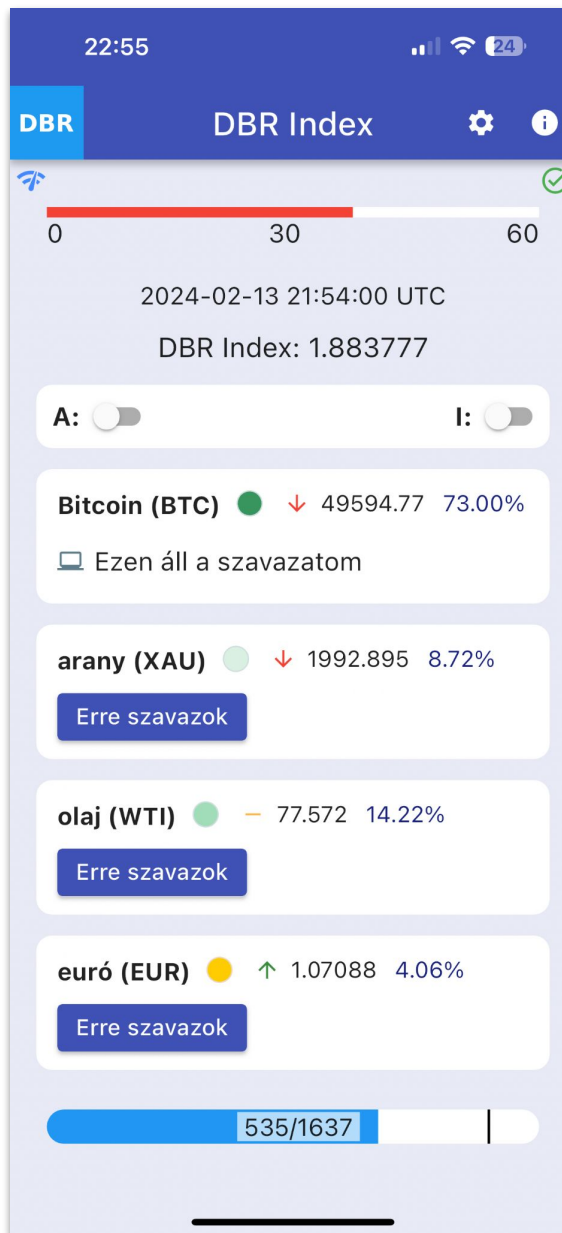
22:55

24

DBR

DBR Index

0

30

60

2024-02-13 21:54:00 UTC

DBR Index: 1.883777

A:

I:

Bitcoin (BTC) ↓ 49594.77 73.00%

Ezen áll a szavazatom

arany (XAU) ↓ 1992.895 8.72%

Erre szavazok

olaj (WTI) – 77.572 14.22%

Erre szavazok

euró (EUR) ↑ 1.07088 4.06%

Erre szavazok

535/1637